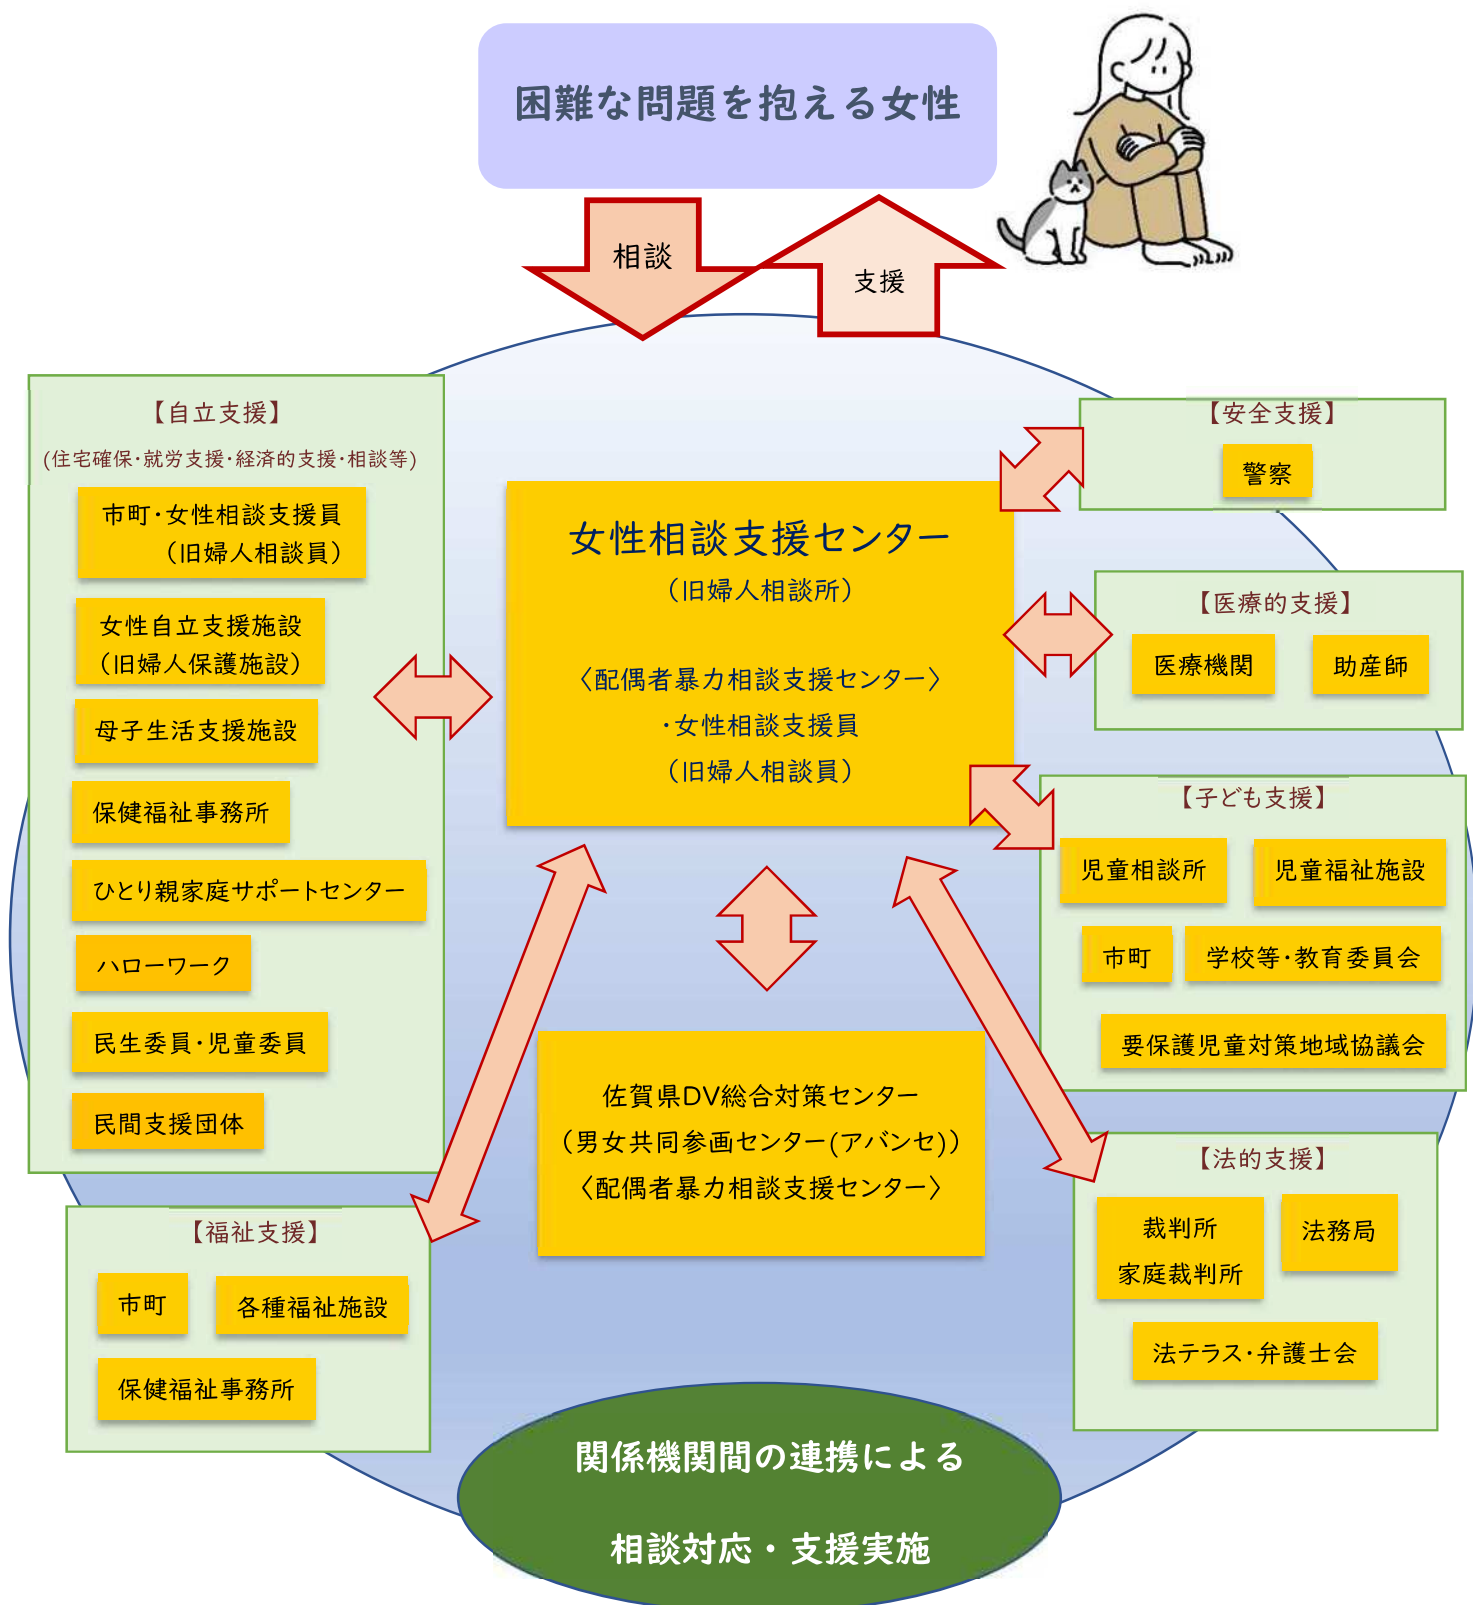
困難な問題を抱える女性

相談

支援

【自立支援】
(住宅確保・就労支援・経済的支援・相談等)

市町・女性相談支援員
（旧婦人相談員）

女性自立支援施設
（旧婦人保護施設）

母子生活支援施設

保健福祉事務所

ひとり親家庭サポートセンター

ハローワーク

民生委員・児童委員

民間支援団体

女性相談支援センター
（旧婦人相談所）

〈配偶者暴力相談支援センター〉
・女性相談支援員
（旧婦人相談員）

【安全支援】
警察

【医療的支援】
医療機関
助産師

【子ども支援】
児童相談所
児童福祉施設
市町
学校等・教育委員会
要保護児童対策地域協議会

佐賀県DV総合対策センター
（男女共同参画センター(アバンセ)）
〈配偶者暴力相談支援センター〉

【福祉支援】
市町
各種福祉施設
保健福祉事務所

【法的支援】
裁判所
家庭裁判所
法務局
法テラス・弁護士会

関係機関間の連携による
相談対応・支援実施